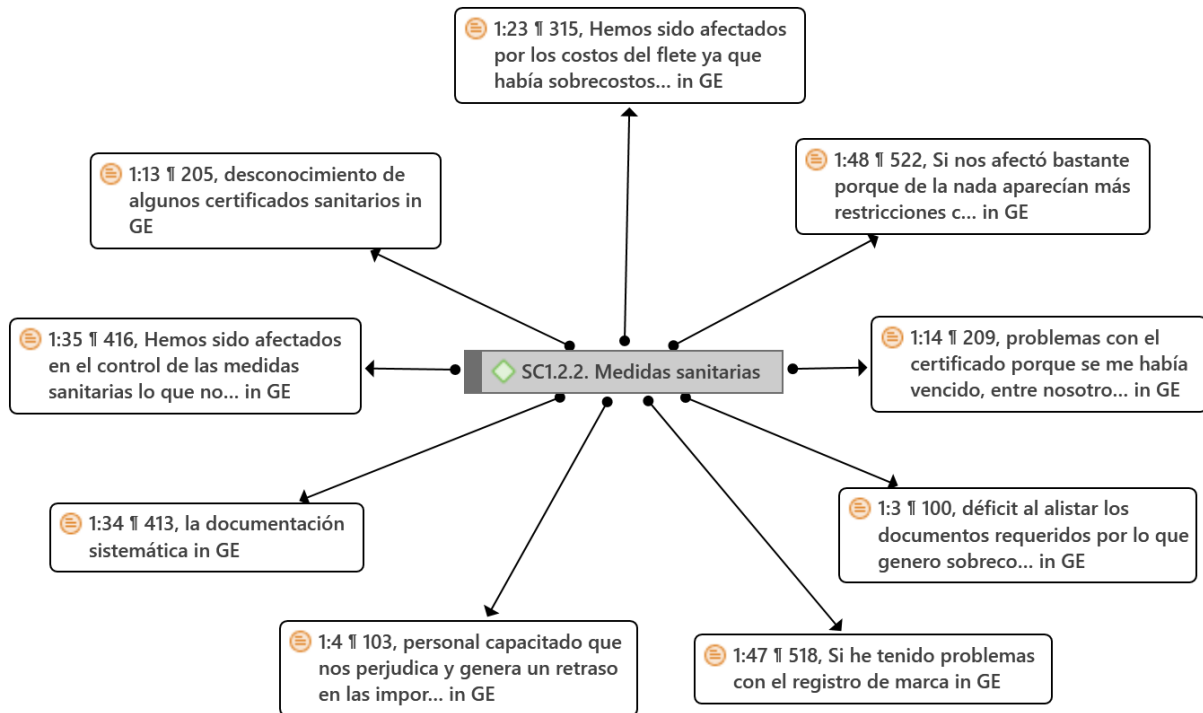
1:23 ¶ 315, Hemos sido afectados por los costos del flete ya que había sobrecostos... in GE

1:13 ¶ 205, desconocimiento de algunos certificados sanitarios in GE

1:48 ¶ 522, Si nos afectó bastante porque de la nada aparecían más restricciones c... in GE

1:35 ¶ 416, Hemos sido afectados en el control de las medidas sanitarias lo que no... in GE

SC1.2.2. Medidas sanitarias

1:14 ¶ 209, problemas con el certificado porque se me había vencido, entre nosotro... in GE

1:34 ¶ 413, la documentación sistemática in GE

1:3 ¶ 100, déficit al alistar los documentos requeridos por lo que genero sobreco... in GE

1:4 ¶ 103, personal capacitado que nos perjudica y genera un retraso en las impor... in GE

1:47 ¶ 518, Si he tenido problemas con el registro de marca in GE